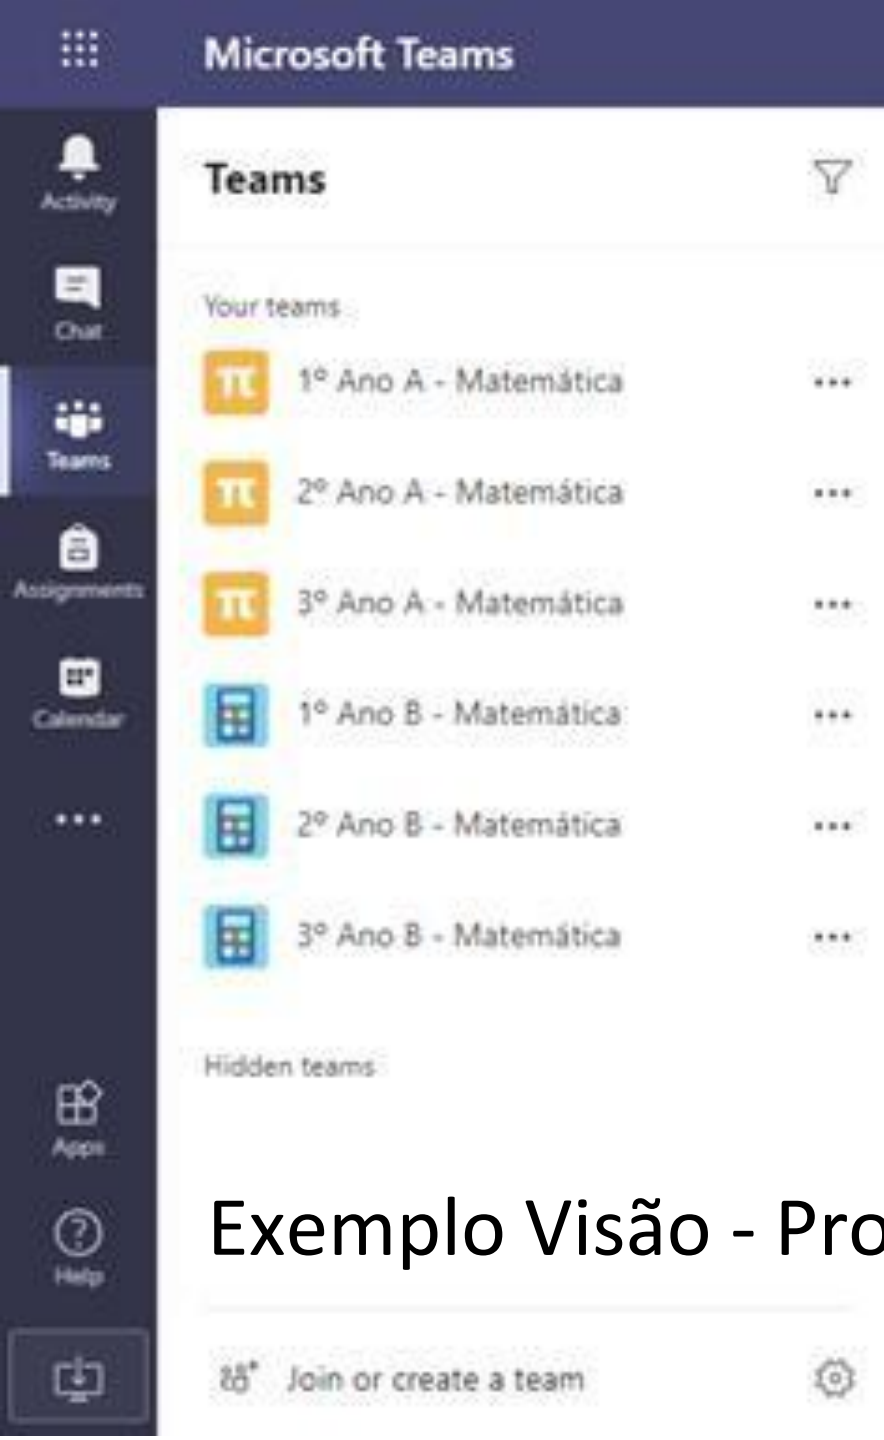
Microsoft Teams

Activity
Chat
Teams
Assignments
Calendar
...
Apps
Help

Teams

Your teams

1º Ano A - Matemática ...

2º Ano A - Matemática ...

3º Ano A - Matemática ...

1º Ano B - Matemática ...

2º Ano B - Matemática ...

3º Ano B - Matemática ...

Hidden teams

Exemplo Visão - Pro

Join or create a team